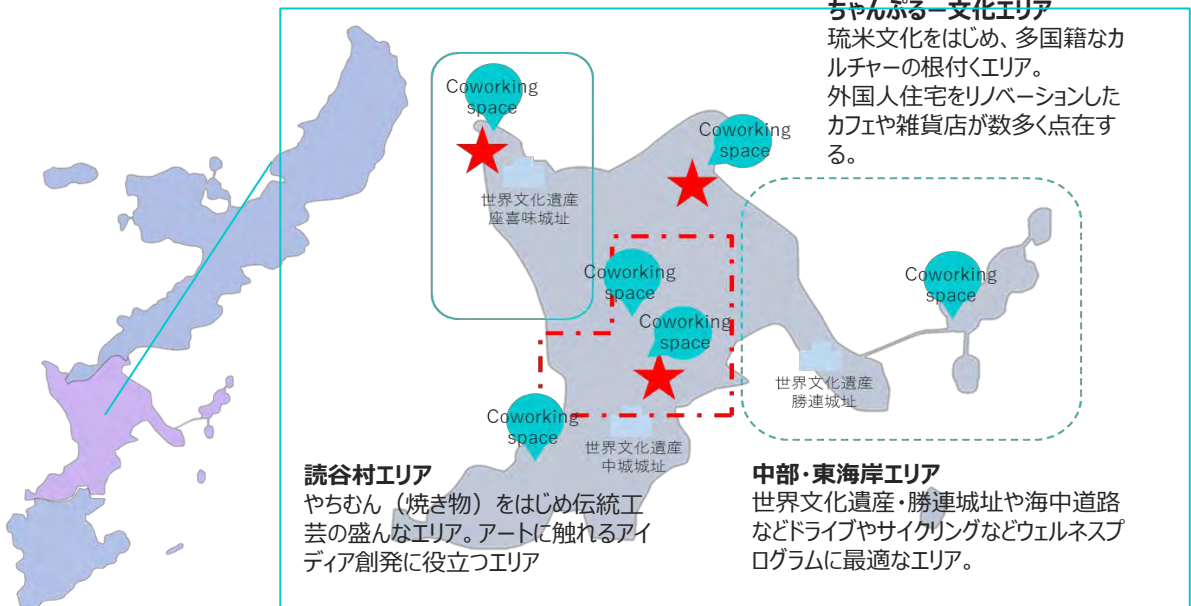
ちゃんぷるー文化エリア
琉米文化をはじめ、多国籍なカルチャーの根付くエリア。
外国人住宅をリノベーションしたカフェや雑貨店が数多く点在する。

Coworking space

世界文化遺産
座喜味城址

Coworking space

Coworking space

Coworking space

Coworking space

世界文化遺産
勝連城址

Coworking space

世界文化遺産
中城城址

読谷村エリア
やちむん（焼き物）をはじめ伝統工芸の盛んなエリア。アートに触れるアイディア創発に役立つエリア

中部・東海岸エリア
世界文化遺産・勝連城址や海中道路などドライブやサイクリングなどウェルネスプログラムに最適なエリア。